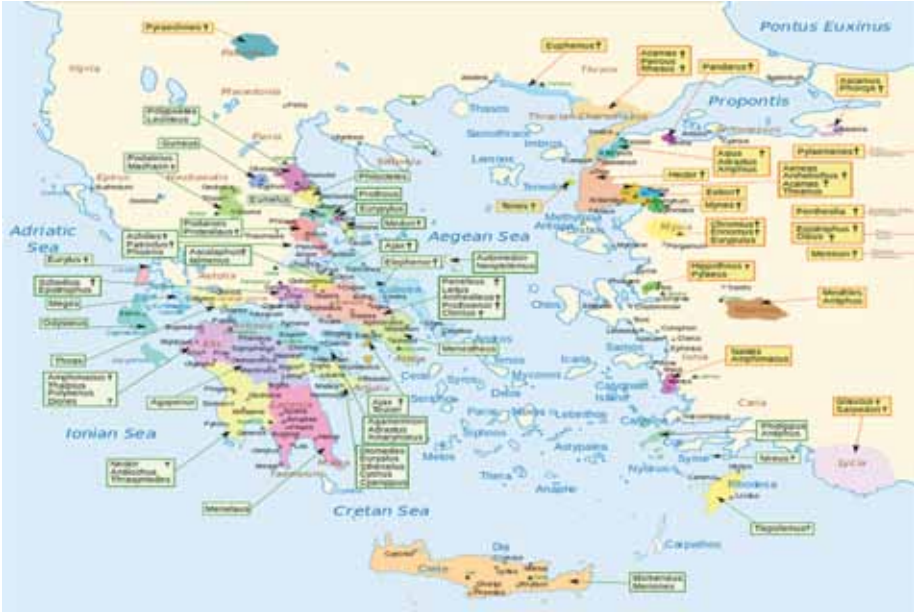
Pontus Euxinus

Propontis

Adriatic Sea

Aegean Sea

Ionian Sea

Cretan Sea

Pyraechmes †

Euphemus †

Acamas † Peirous † Rhesus †

Pandarus †

Asius † Adrastus Amphius

Hector †

Pylaemenes †

Aeneas Archelochus † Acamas † Ennomus

Penthesilia †

Odius †

Ennomus † Chromis † Euryalus

Hippothous † Pylaeus

Mesthles Antiphus

Nastes Amphimachus

Glaucus † Sarpedon †

Pheidippus Antiphus

Nireus †

Tlepolemus †

Idomeneus Meriones

Menelaus

Nestor Antilochus † Thrasymedes

Agapenor

Amphimachus † Thalpius Polyxenus Diores

Thoas

Odysseus

Meges

Schedius † Epistrophus

Eurypylus

Achilles † Patroclus † Phoenix

Ascalaphus † Ialmenus

Podaleirus Machaon

Gouneus

Polypoetes Leonteus

Eumelus

Protesilaus † Podarces

Philoctetes

Prothoos

Medon †

Ajax †

Elephenor †

Automedon

Peneleos Leitus Arcesilaus † Prothoenor † Clonius †

Menestheus

Ajax † Teucer

Agamemnon Antiphus

Diomedes Euryalus Sthenelus

Thasos

Samothrace

Imbros

Lemnos

Tenedos

Chios

Samos

Icaria

Andros

Tenos

Mykonos

Delos

Naxos

Paros

Siphnos

Melos

Thera

Anaphe

Astypalaia

Lebinthos

Karpathos

Rhodes

Crete

Cyprus

Macedonia

Thessaly

Epirus

Aetolia

Elis

Sparta

Athens

Lycia

Caria

Ionia

Mysia

Thrace